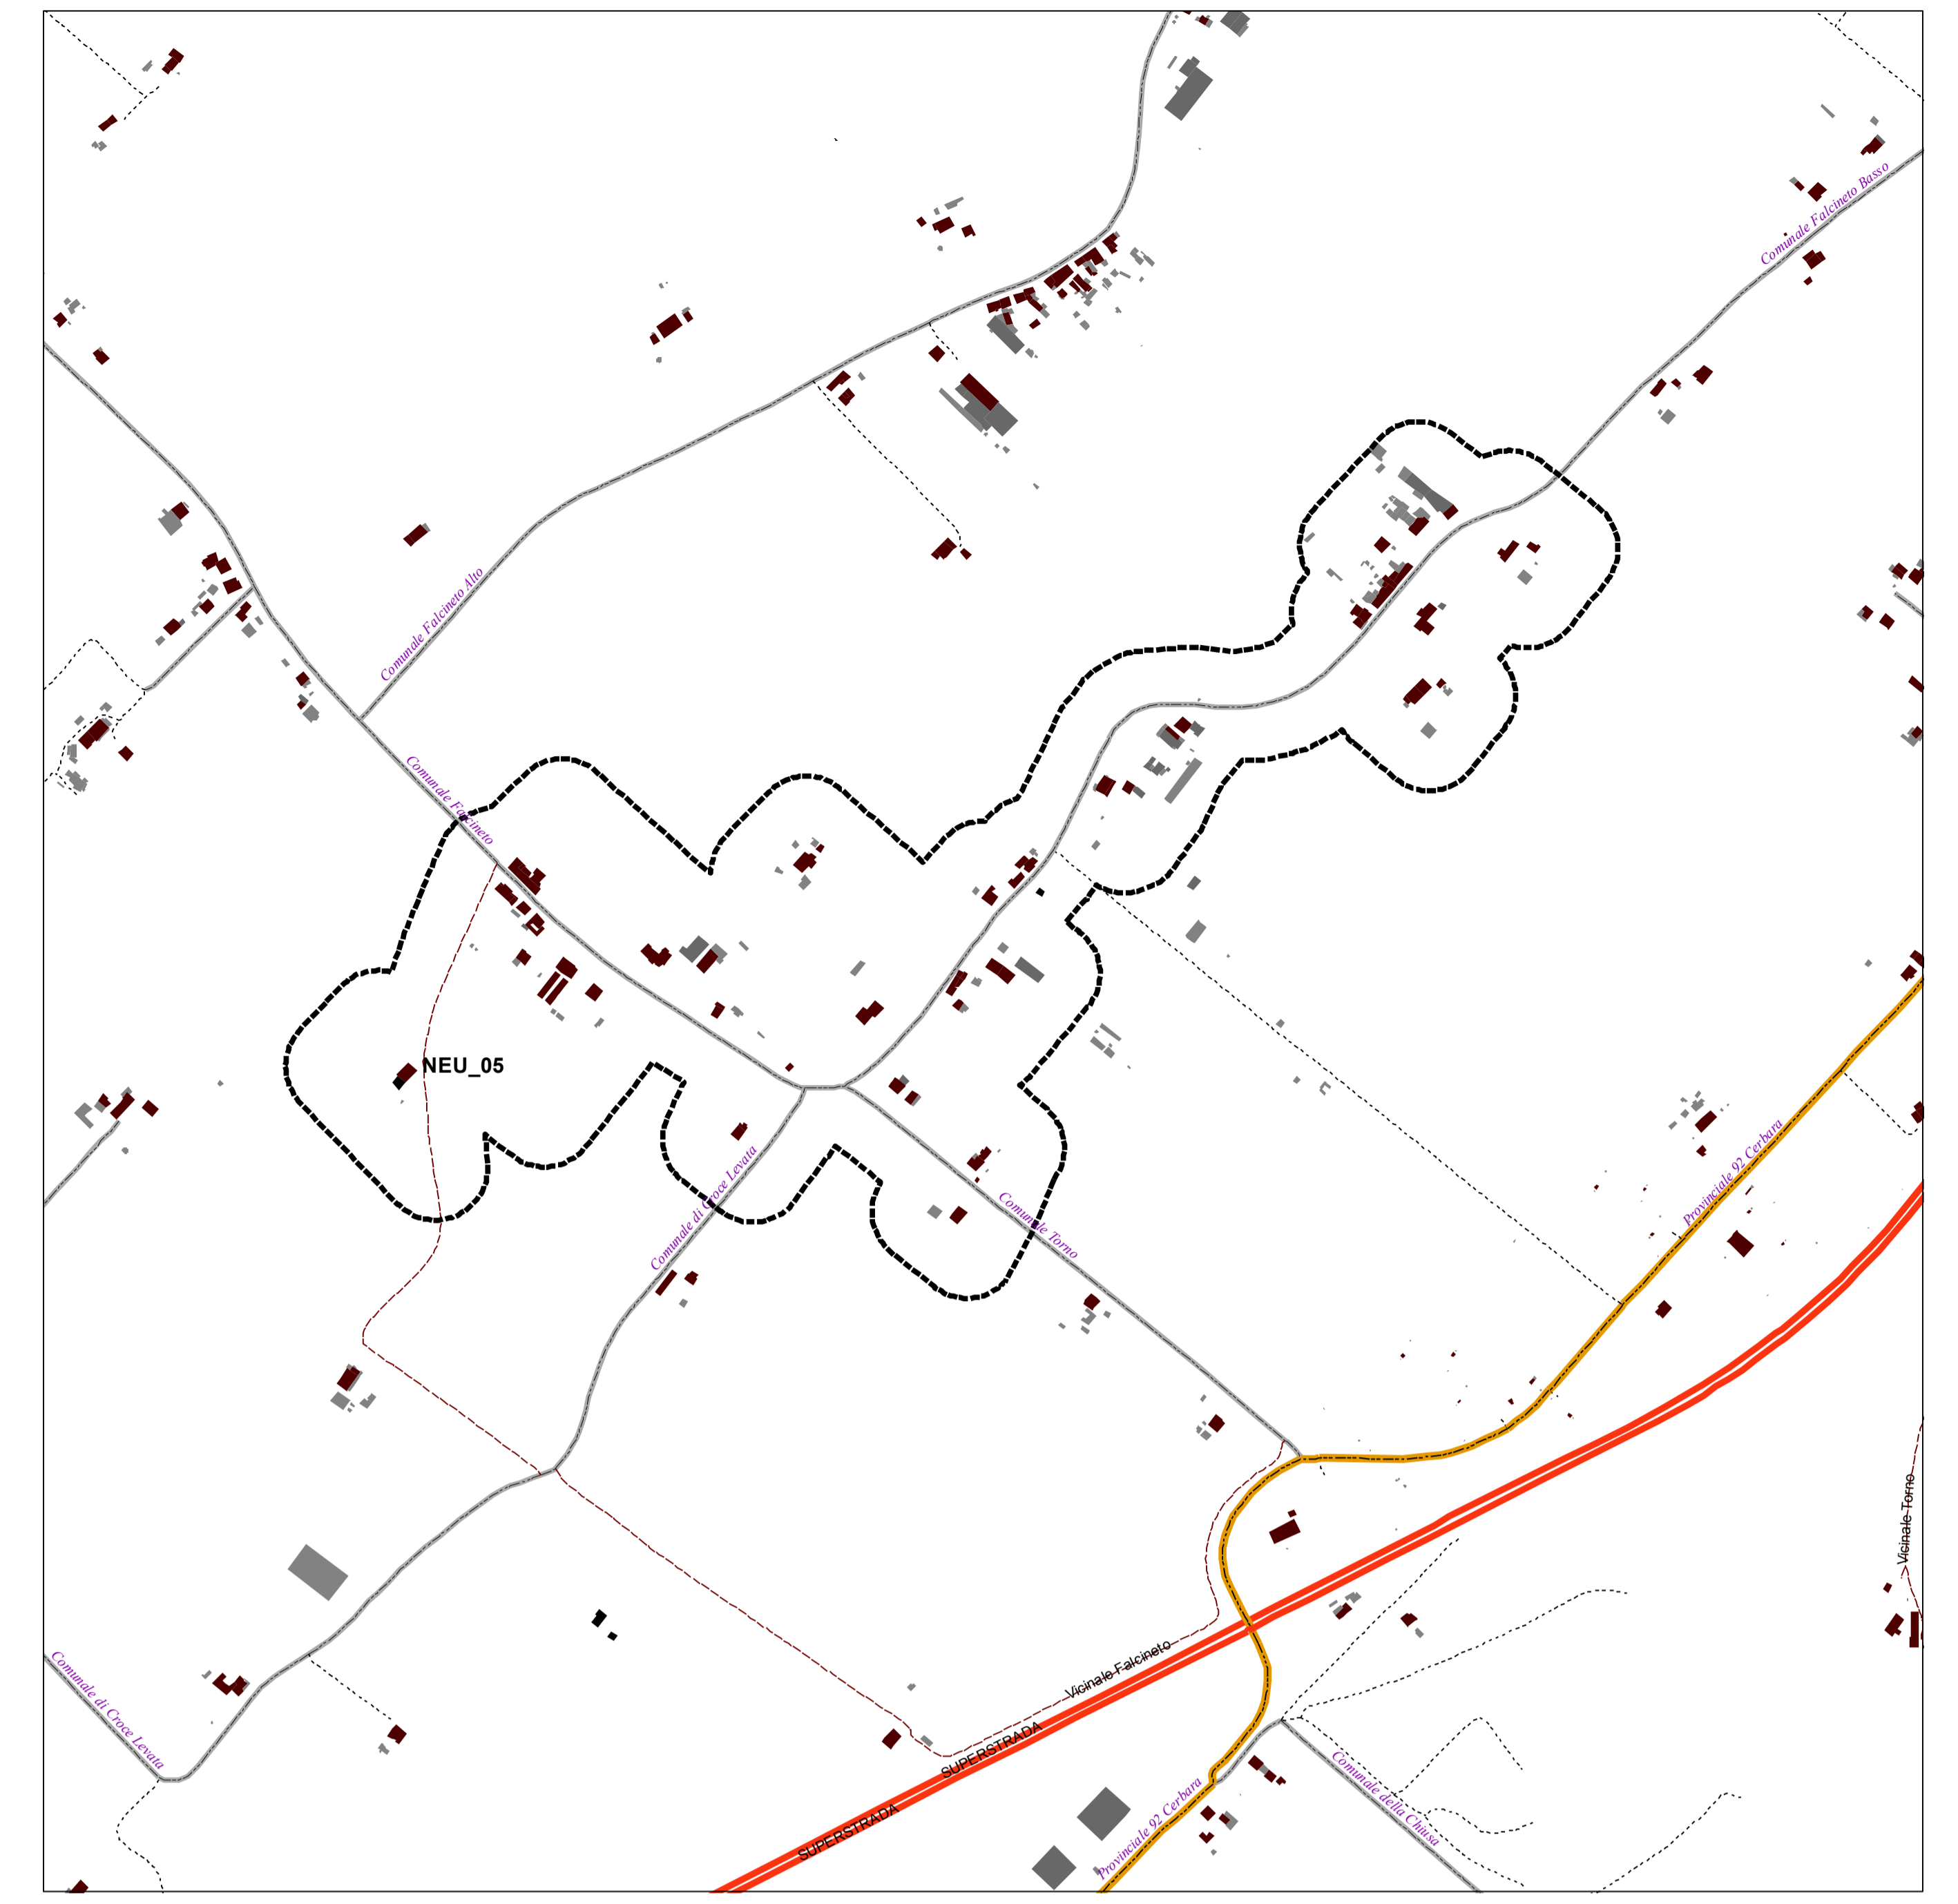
Comunale Falcineto Basso

Comunale Falcineto Alto

Comunale Falcineto

NEU_05

Comunale di Croce Levata

Comunale Torno

Provinciale 92 Cerbara

Vicinale Torno

Vicinale Falcineto

SUPERSTRADA

SUPERSTRADA

Provinciale 92 Cerbara

Comunale della Chiusa

Comunale di Croce Levata